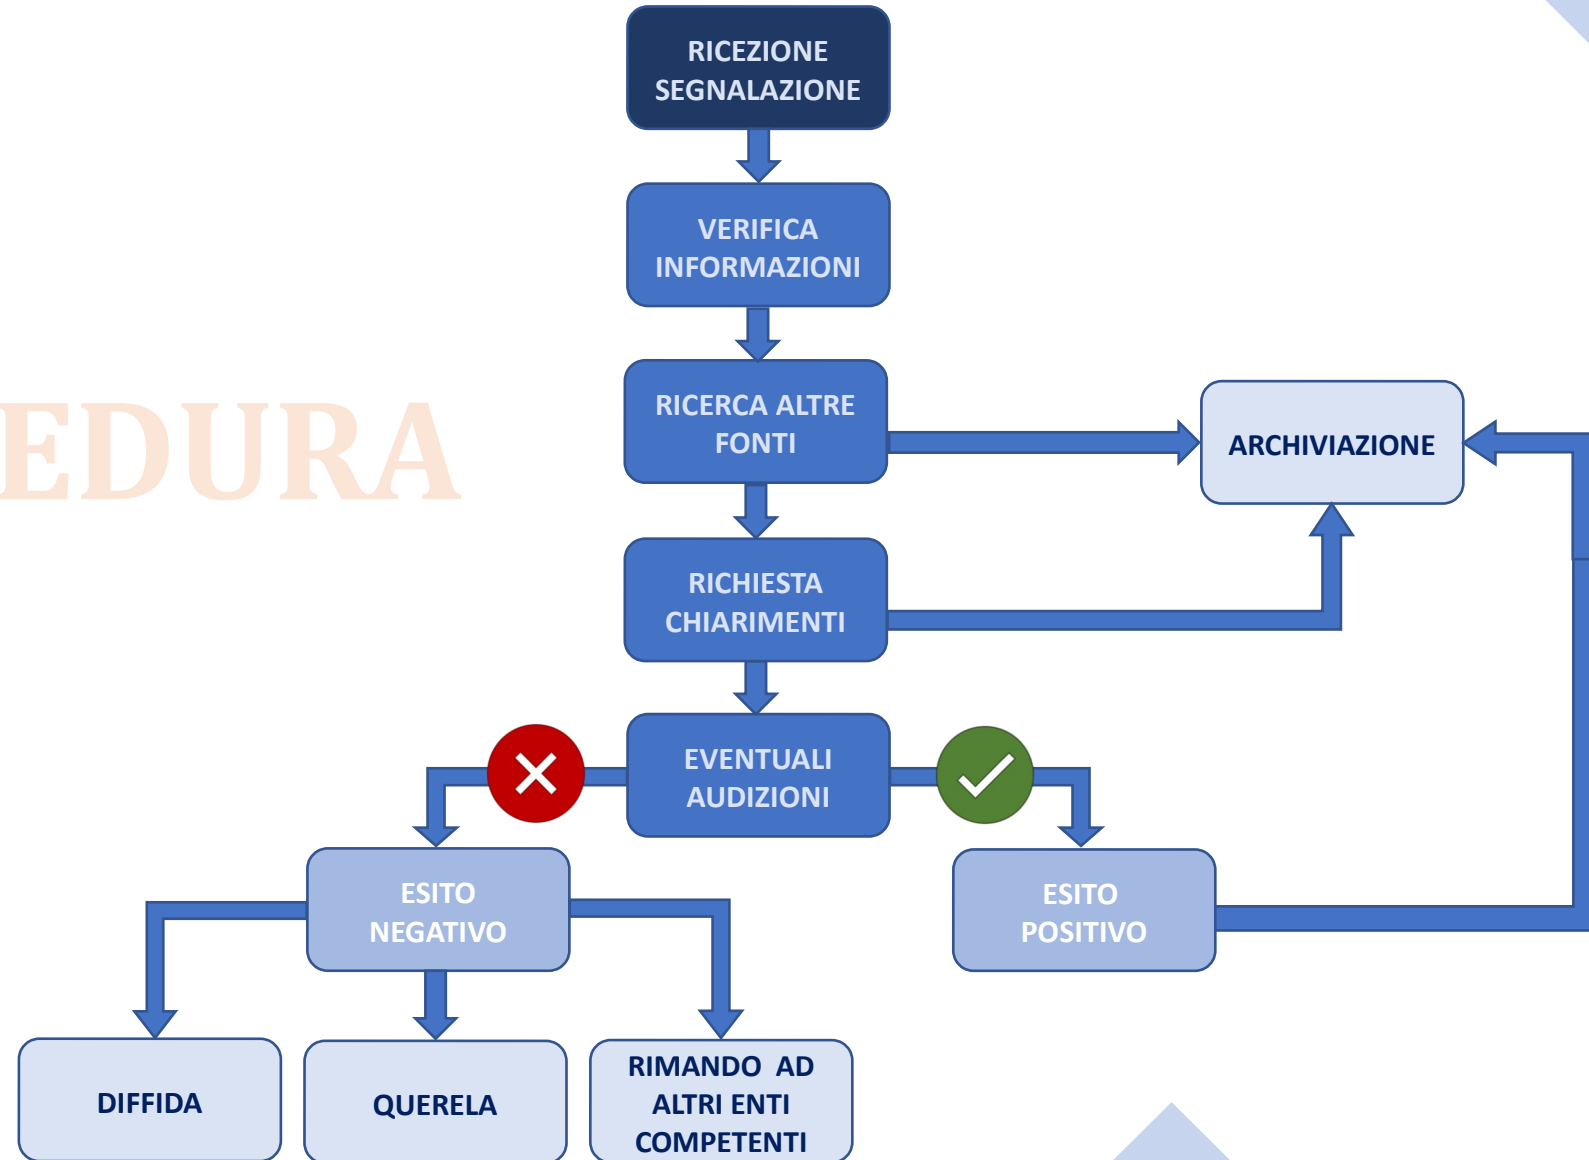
EDURA

RICEZIONE SEGNALAZIONE

VERIFICA INFORMAZIONI

RICERCA ALTRE FONTI

ARCHIVIAZIONE

RICHIESTA CHIARIMENTI

EVENTUALI AUDIZIONI

ESITO NEGATIVO

ESITO POSITIVO

DIFFIDA

QUERELA

RIMANDO AD ALTRI ENTI COMPETENTI